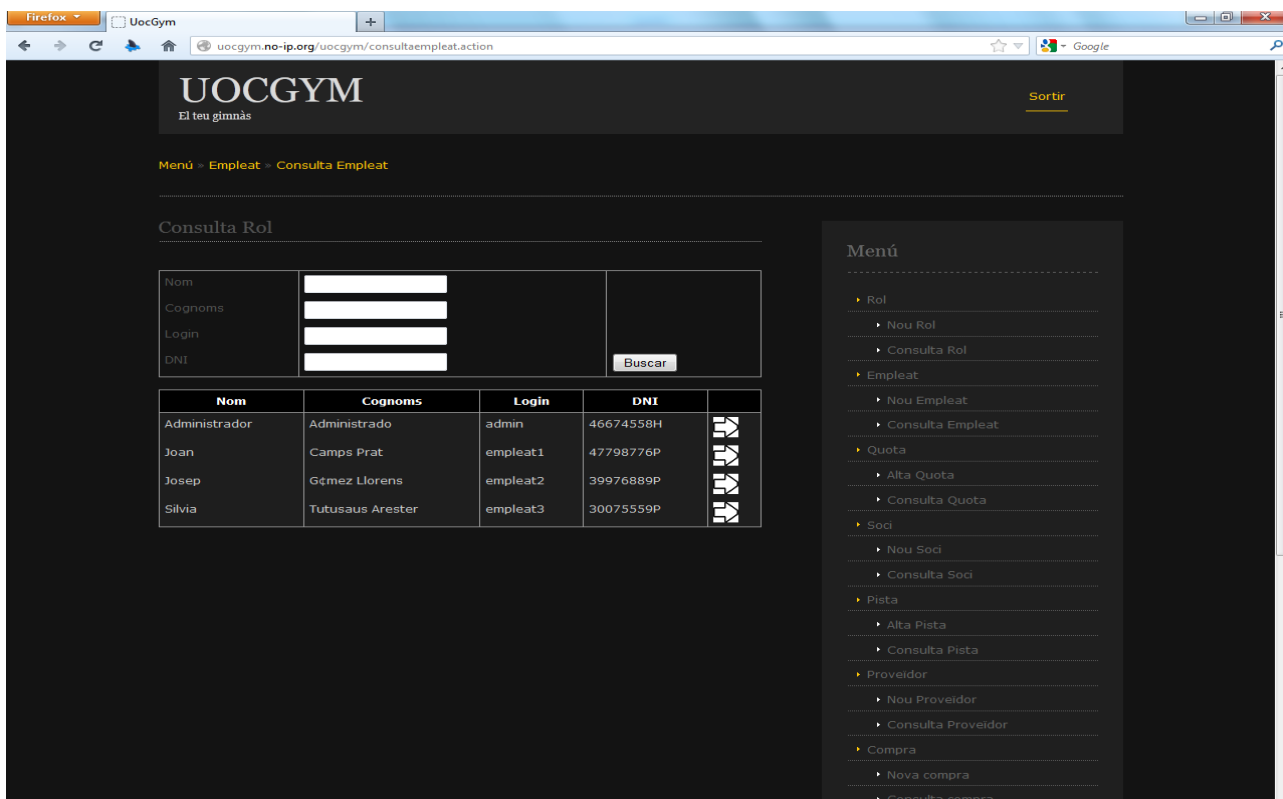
Firefox UocGym +

uocgym.no-ip.org/uocgym/consultaempleat.action

Google

UOCGYM
El teu gimnàs

Sortir

Menú » Empleat » Consulta Empleat

Consulta Rol

Nom
Cognoms
Login
DNI

Buscar

| Nom | Cognoms | Login | DNI | |
|---|---|---|---|---|
| Administrador | Administrado | admin | 46674558H | |
| Joan | Camps Prat | empleat1 | 47798776P | |
| Josep | G¢mez Llorens | empleat2 | 39976889P | |
| Silvia | Tutusaus Arester | empleat3 | 30075559P | |

Menú

Rol
Nou Rol
Consulta Rol
Empleat
Nou Empleat
Consulta Empleat
Quota
Alta Quota
Consulta Quota
Soci
Nou Soci
Consulta Soci
Pista
Alta Pista
Consulta Pista
Proveïdor
Nou Proveïdor
Consulta Proveïdor
Compra
Nova compra
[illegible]